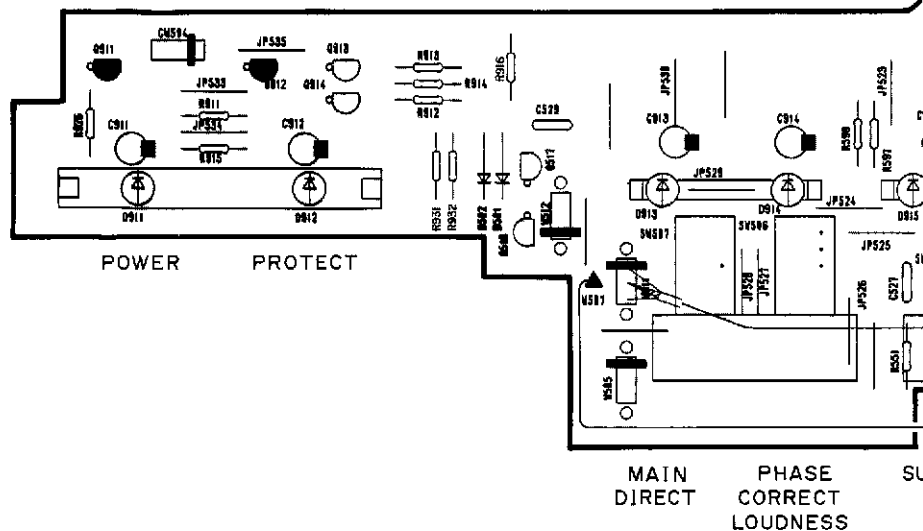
Q911
CN594
JP535
Q913
R913
R916
Q912
Q914
R914
JP533
R911
R912
R920
C911
JP534
C912
R915
C529
JP530
C913
C914
R598
JP523
R597
D911
D912
R931
R932
D502
D501
Q512
Q510
W512
JP529
D913
D914
D915
JP524
SW507
SW506
JP525
C527
W507
JP528
JP521
JP526
W505
R551

POWER
PROTECT

MAIN DIRECT
PHASE CORRECT LOUDNESS
SU